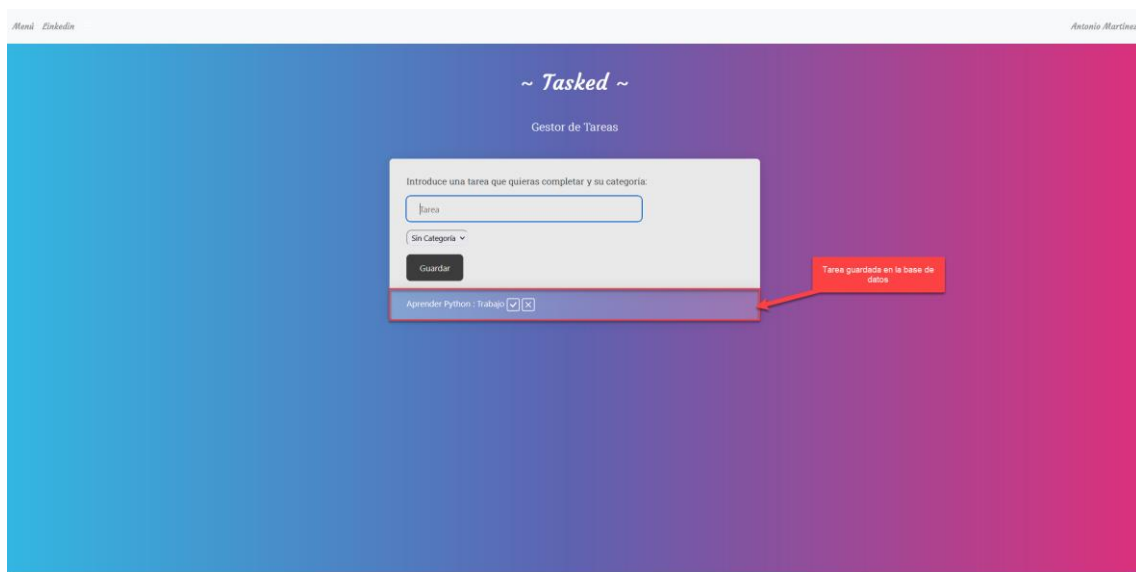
Menú Linkedin

Antonio Martinez

~ Tasked ~

Gestor de Tareas

Introduce una tarea que quieras completar y su categoría:

Tarea

Sin Categoría

Guardar

Aprender Python : Trabajo

Tarea guardada en la base de datos